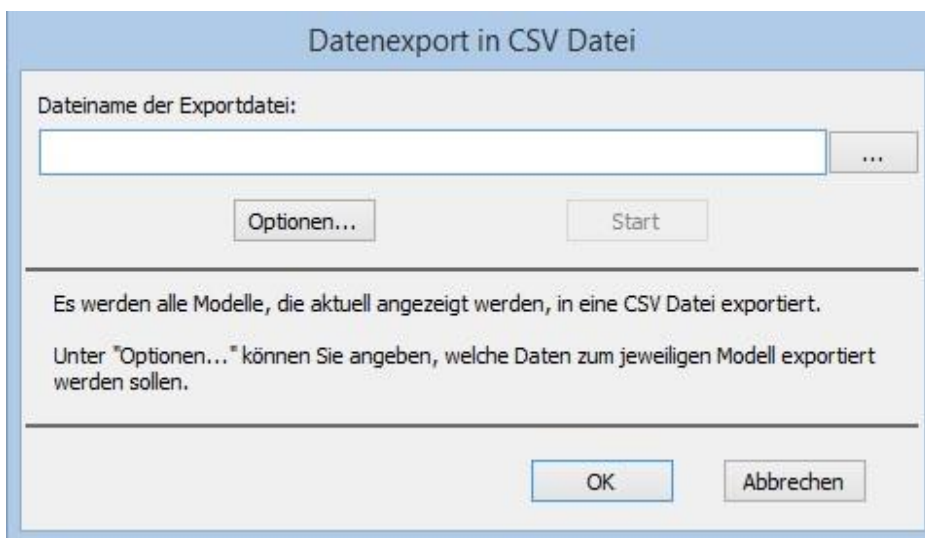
Datenexport in CSV Datei

Dateiname der Exportdatei:

...

Optionen...

Start

Es werden alle Modelle, die aktuell angezeigt werden, in eine CSV Datei exportiert.

Unter "Optionen..." können Sie angeben, welche Daten zum jeweiligen Modell exportiert werden sollen.

OK

Abbrechen